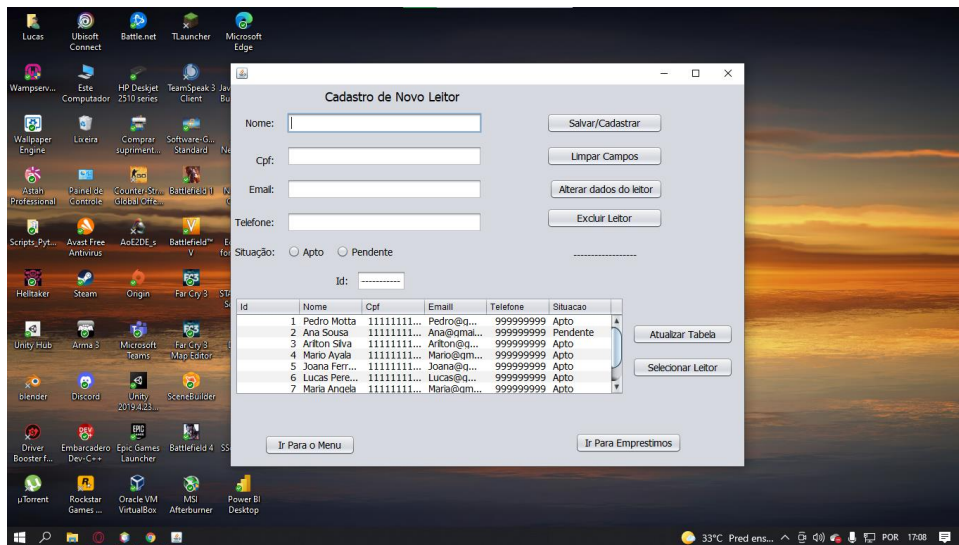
Lucas
Ubisoft Connect
Battle.net
TLauncher
Microsoft Edge
Wampserv...
Este Computador
HP Deskjet 2510 series
TeamSpeak 3 Client
Jav Bu
Wallpaper Engine
Lixeira
Comprar supriment...
Software-G... Standard
Ne
Astah Professional
Painel de Controle
Counter-Str... Global Offe...
Battlefield 1
Scripts_Pyt...
Avast Free Antivirus
AoE2DE_s
Battlefield™ V
for
Helltaker
Steam
Origin
Far Cry 3
STA
Unity Hub
Arma 3
Microsoft Teams
Far Cry 3 Map Editor
blender
Discord
Unity 2019.4.23...
SceneBuilder
Driver Booster f...
Embarcadero Dev-C++
Epic Games Launcher
Battlefield 4
SS
µTorrent
Rockstar Games ...
Oracle VM VirtualBox
MSI Afterburner
Power BI Desktop

Cadastro de Novo Leitor
Nome:
Cpf:
Email:
Telefone:
Situação: Apto Pendente
Id: -----------
Salvar/Cadastrar
Limpar Campos
Alterar dados do leitor
Excluir Leitor
------------------

| Id | Nome | Cpf | Emaill | Telefone | Situacao |
|---|---|---|---|---|---|
| 1 | Pedro Motta | 11111111... | Pedro@q... | 999999999 | Apto |
| 2 | Ana Sousa | 11111111... | Ana@gmai... | 999999999 | Pendente |
| 3 | Arilton Silva | 11111111... | Arilton@q... | 999999999 | Apto |
| 4 | Mario Ayala | 11111111... | Mario@gm... | 999999999 | Apto |
| 5 | Joana Ferr... | 11111111... | Joana@q... | 999999999 | Apto |
| 6 | Lucas Pere... | 11111111... | Lucas@q... | 999999999 | Apto |
| 7 | Maria Angela | 11111111... | Maria@gm... | 999999999 | Apto |

Atualizar Tabela
Selecionar Leitor
Ir Para o Menu
Ir Para Emprestimos

33°C Pred ens... POR 17:08